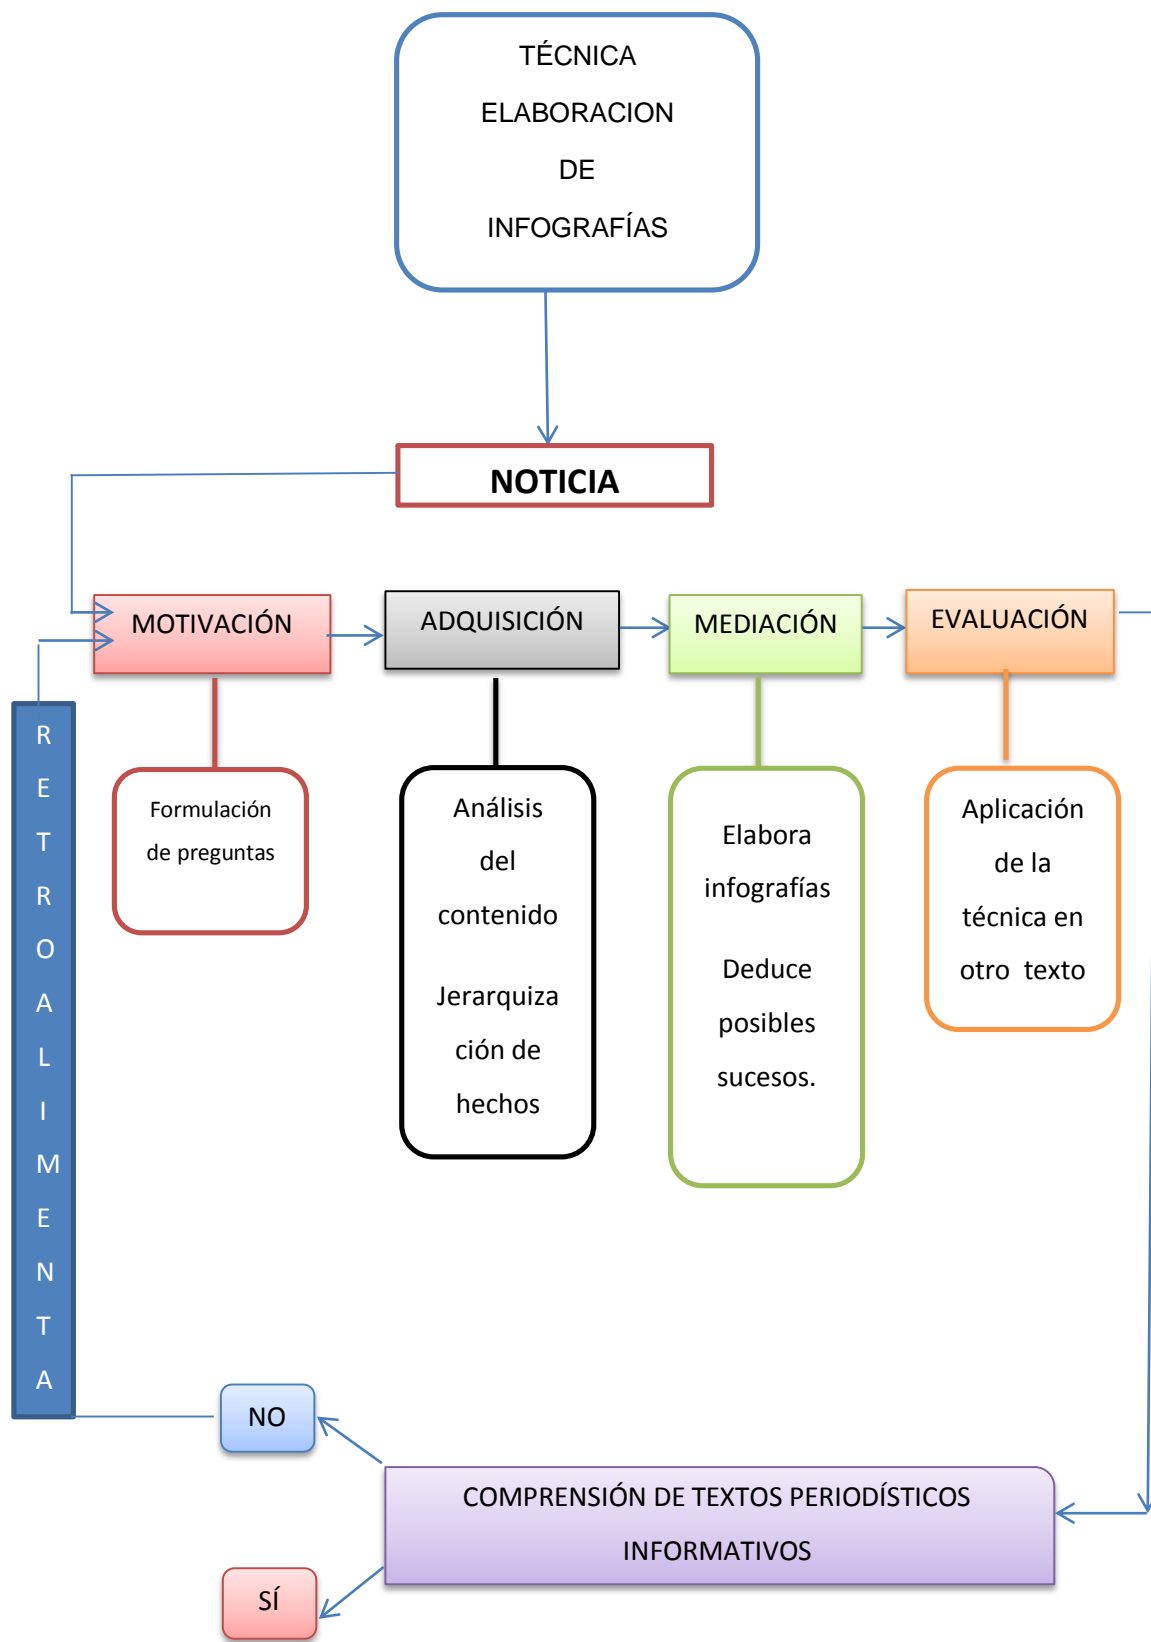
TÉCNICA ELABORACION DE INFOGRAFÍAS

NOTICIA

MOTIVACIÓN

ADQUISICIÓN

MEDIACIÓN

EVALUACIÓN

Formulación de preguntas

Análisis del contenido

Jerarquización de hechos

Elabora infografías

Deduce posibles sucesos.

Aplicación de la técnica en otro texto

RETROALIMENTA

NO

COMPRENSIÓN DE TEXTOS PERIODÍSTICOS INFORMATIVOS

SÍ